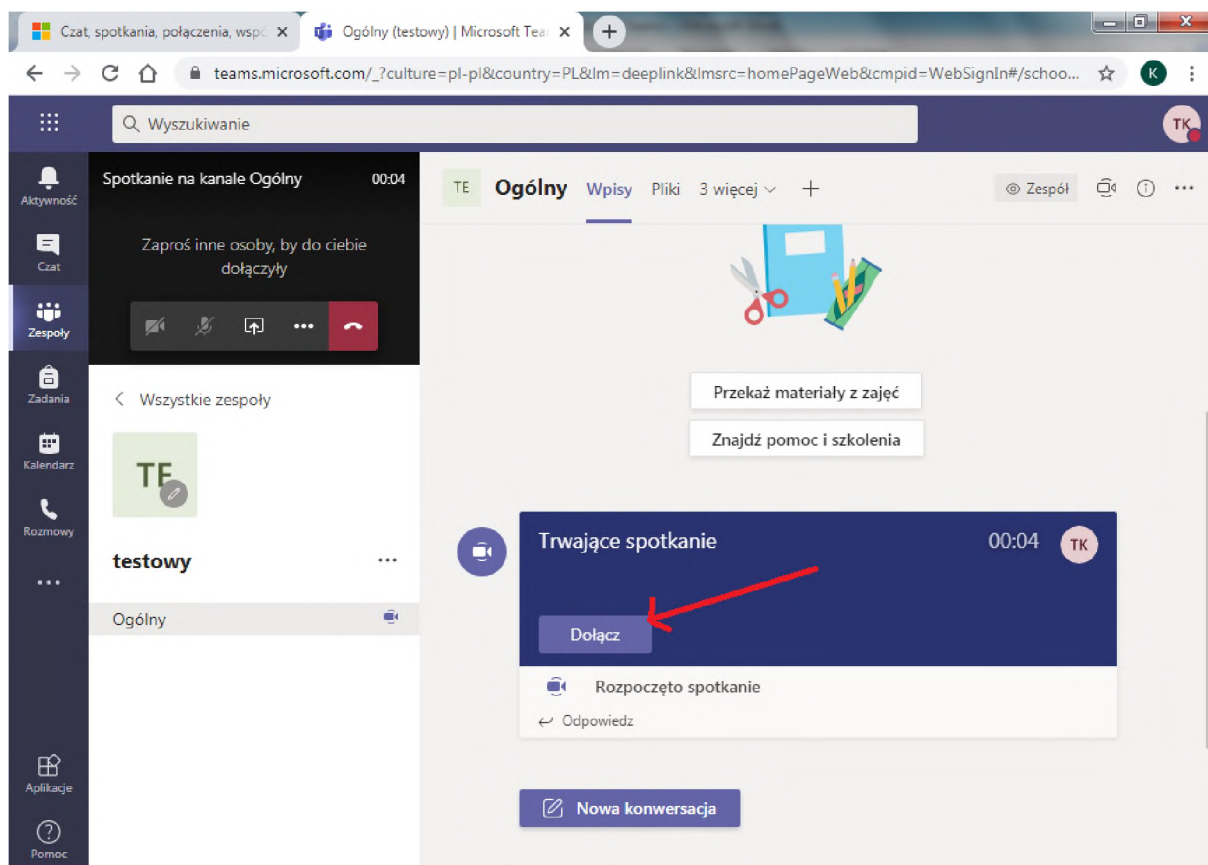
Czat, spotkania, połączenia, wspó ×
Ogólny (testowy) | Microsoft Tea ×
+

teams.microsoft.com/_?culture=pl-pl&country=PL&lm=deeplink&lmsrc=homePageWeb&cmpid=WebSignIn#/schoo...
K

Wyszukiwanie
TK

Aktywność
Czat
Zespoły
Zadania
Kalendarz
Rozmowy
...
Aplikacje
Pomoc

Spotkanie na kanale Ogólny 00:04

Zaproś inne osoby, by do ciebie dołączyły

...

Wszystkie zespoły

TE

testowy ...

Ogólny

TE Ogólny Wpisy Pliki 3 więcej + Zespół

Przekaż materiały z zajęć

Znajdź pomoc i szkolenia

Trwające spotkanie 00:04 TK

Dołącz

Rozpoczęto spotkanie

Odpowiedz

Nowa konwersacja